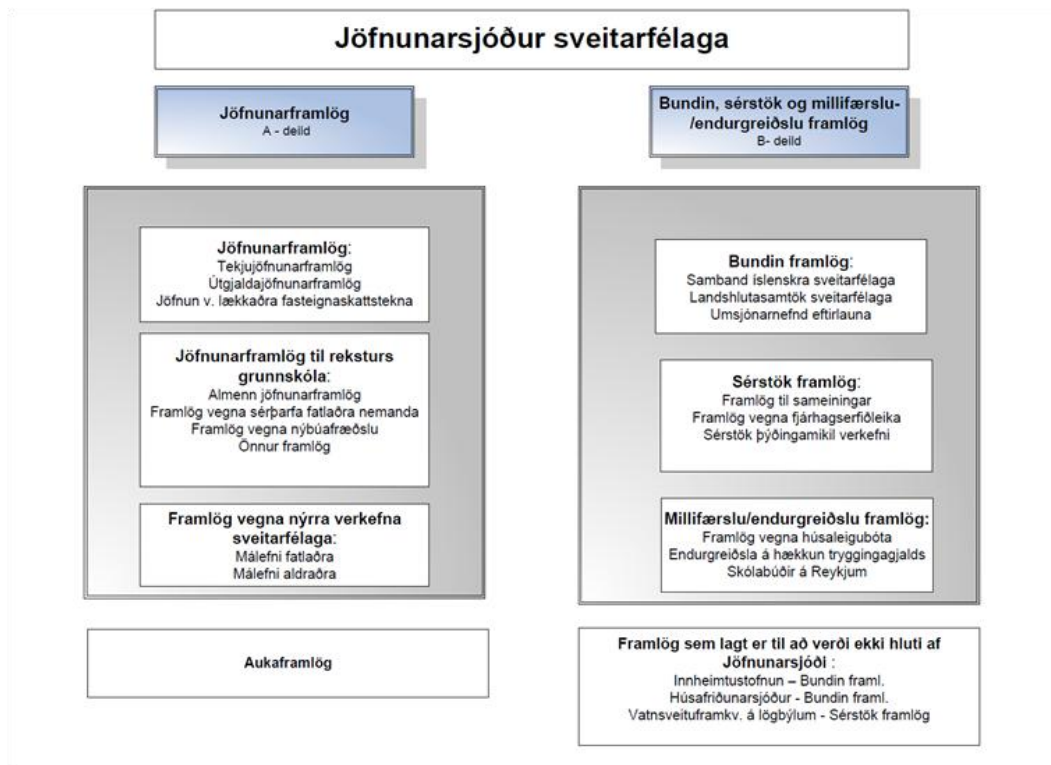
Jöfnunarsjóður sveitarfélaga

Jöfnunarframlög
A - deild

Bundin, sérstök og millifærslu-/endurgreiðslu framlög
B- deild

Jöfnunarframlög:
Tekjujöfnunarframlög
Útgjaldajöfnunarframlög
Jöfnun v. lækkaðra fasteignaskattstekna

Jöfnunarframlög til reksturs grunnskóla:
Almenn jöfnunarframlög
Framlög vegna sérþarfa fatlaðra nemanda
Framlög vegna nýbúafræðslu
Önnur framlög

Framlög vegna nýrra verkefna sveitarfélaga:
Málefni fatlaðra
Málefni aldraðra

Bundin framlög:
Samband íslenskra sveitarfélaga
Landshlutasamtök sveitarfélaga
Umsjónarnefnd eftirlauna

Sérstök framlög:
Framlög til sameiningar
Framlög vegna fjárhagserfiðleika
Sérstök þýðingamikil verkefni

Millifærslu/endurgreiðslu framlög:
Framlög vegna húsaleigubóta
Endurgreiðsla á hækkun tryggingagjalds
Skólabúðir á Reykjum

Aukaframlög

Framlög sem lagt er til að verði ekki hluti af Jöfnunarsjóði :
Innheimtustofnun – Bundin framl.
Húsafriðunarsjóður - Bundin framl.
Vatnsveituframkv. á lögbýlum - Sérstök framlög